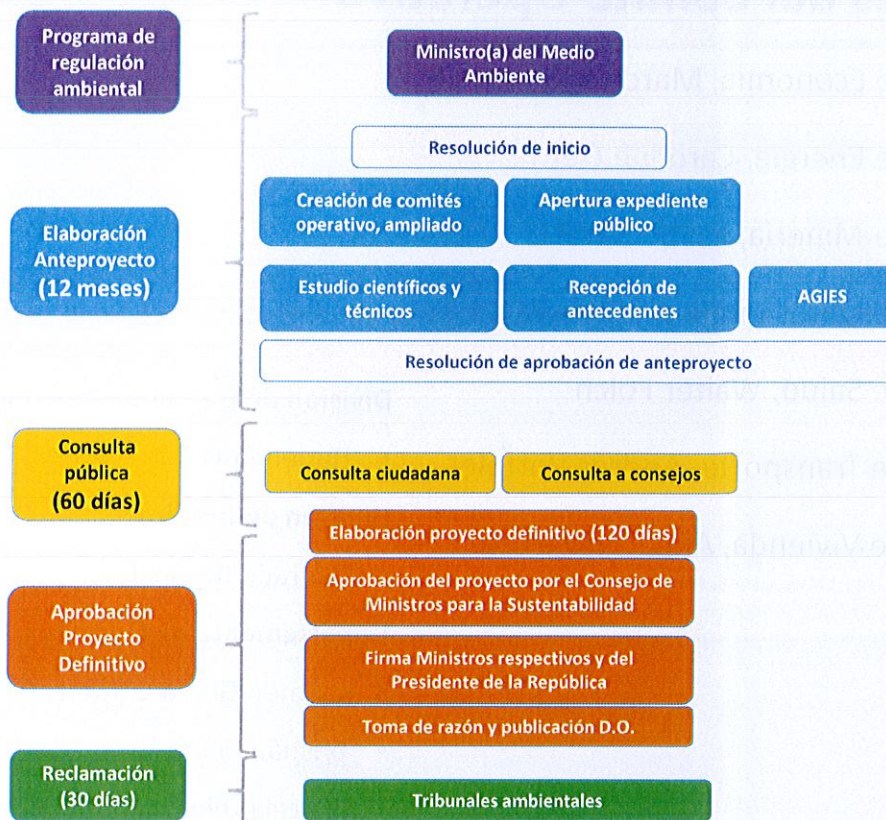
Programa de regulación ambiental

Ministro(a) del Medio Ambiente

Elaboración Anteproyecto (12 meses)

Resolución de inicio

Creación de comités operativo, ampliado

Apertura expediente público

Estudio científicos y técnicos

Recepción de antecedentes

AGIES

Resolución de aprobación de anteproyecto

Consulta pública (60 días)

Consulta ciudadana

Consulta a consejos

Aprobación Proyecto Definitivo

Elaboración proyecto definitivo (120 días)

Aprobación del proyecto por el Consejo de Ministros para la Sustentabilidad

Firma Ministros respectivos y del Presidente de la República

Toma de razón y publicación D.O.

Reclamación (30 días)

Tribunales ambientales